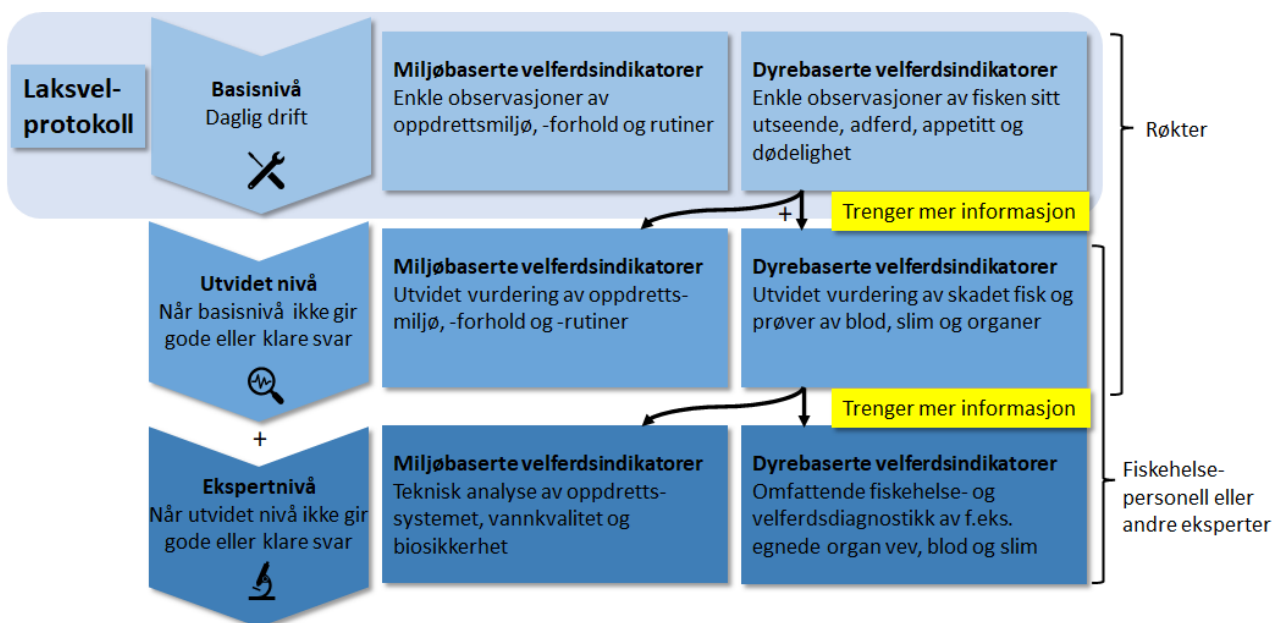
Laksvel-protokoll

Basisnivå
Daglig drift

Miljøbaserte velferdsindikatorer
Enkle observasjoner av oppdrettsmiljø, -forhold og rutiner

Dyrebaserte velferdsindikatorer
Enkle observasjoner av fisken sitt utseende, adferd, appetitt og dødelighet

Røkter

+

Trenger mer informasjon

Utvidet nivå
Når basisnivå ikke gir gode eller klare svar

Miljøbaserte velferdsindikatorer
Utvidet vurdering av oppdrettsmiljø, -forhold og -rutiner

Dyrebaserte velferdsindikatorer
Utvidet vurdering av skadet fisk og prøver av blod, slim og organer

Trenger mer informasjon

+

Ekspertnivå
Når utvidet nivå ikke gir gode eller klare svar

Miljøbaserte velferdsindikatorer
Teknisk analyse av oppdrettssystemet, vannkvalitet og biosikkerhet

Dyrebaserte velferdsindikatorer
Omfattende fiskehelse- og velferdsdiagnostikk av f.eks. egnede organ vev, blod og slim

Fiskehelse-personell eller andre eksperter